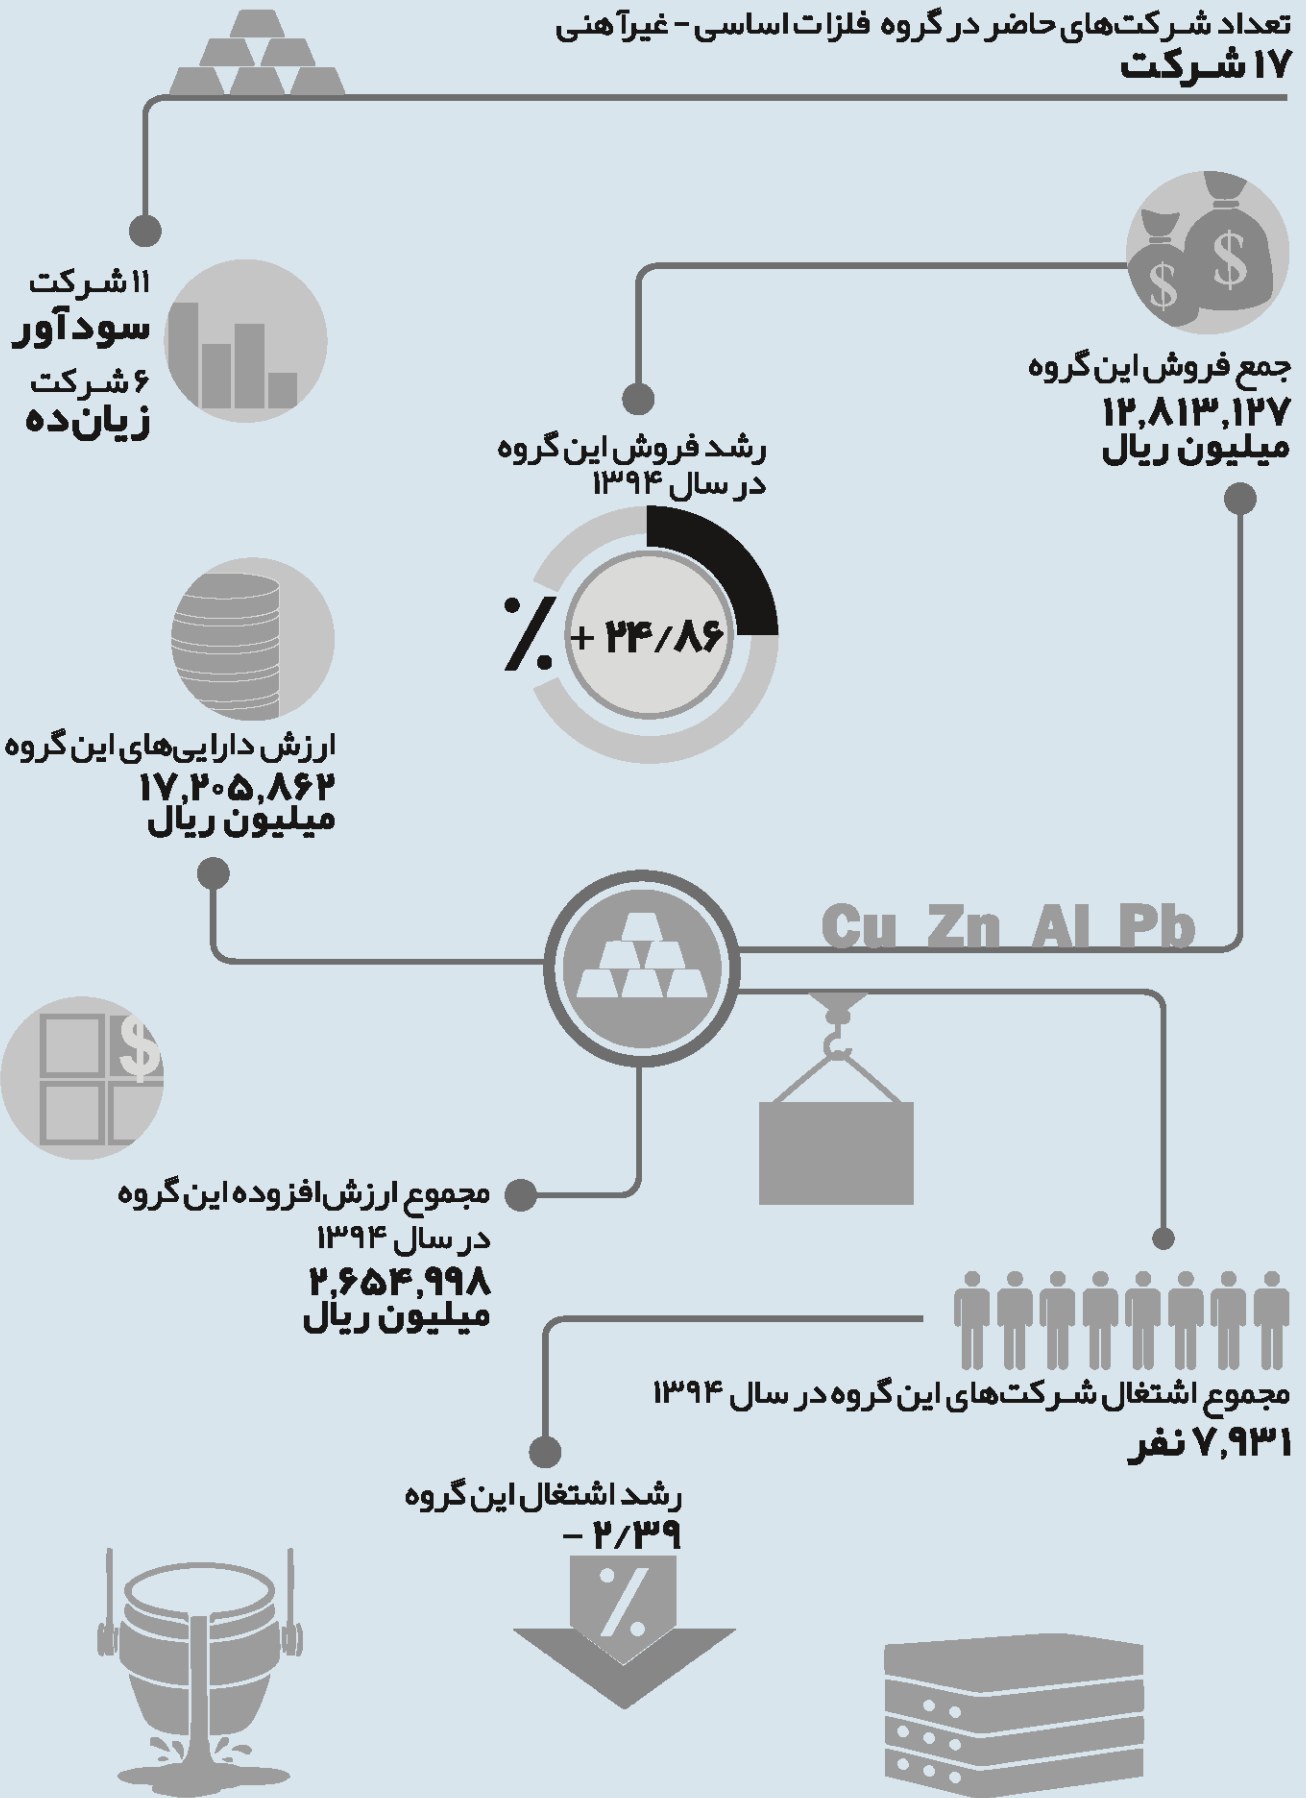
تعداد شرکت‌های حاضر در گروه فلزات اساسی - غیرآهنی
۱۷ شرکت

۱۱ شرکت
سودآور
۶ شرکت
زیان‌ده

جمع فروش این گروه
۱۲,۸۱۳,۱۲۷
میلیون ریال

رشد فروش این گروه
در سال ۱۳۹۴
+ ۲۴/۸۶
٪

ارزش دارایی‌های این گروه
۱۷,۲۰۵,۸۶۲
میلیون ریال

Cu Zn Al Pb

مجموع ارزش‌افزوده این گروه
در سال ۱۳۹۴
۲,۶۵۴,۹۹۸
میلیون ریال

مجموع اشتغال شرکت‌های این گروه در سال ۱۳۹۴
۷,۹۳۱ نفر

رشد اشتغال این گروه
- ۲/۳۹
٪